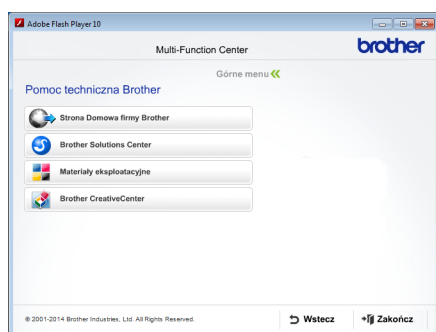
Adobe Flash Player 10

Multi-Function Center

brother

Górne menu

Pomoc techniczna Brother

Strona Domowa firmy Brother

Brother Solutions Center

Materiały eksploatacyjne

Brother CreativeCenter

© 2001-2014 Brother Industries, Ltd. All Rights Reserved.

Wstecz

Zakończ